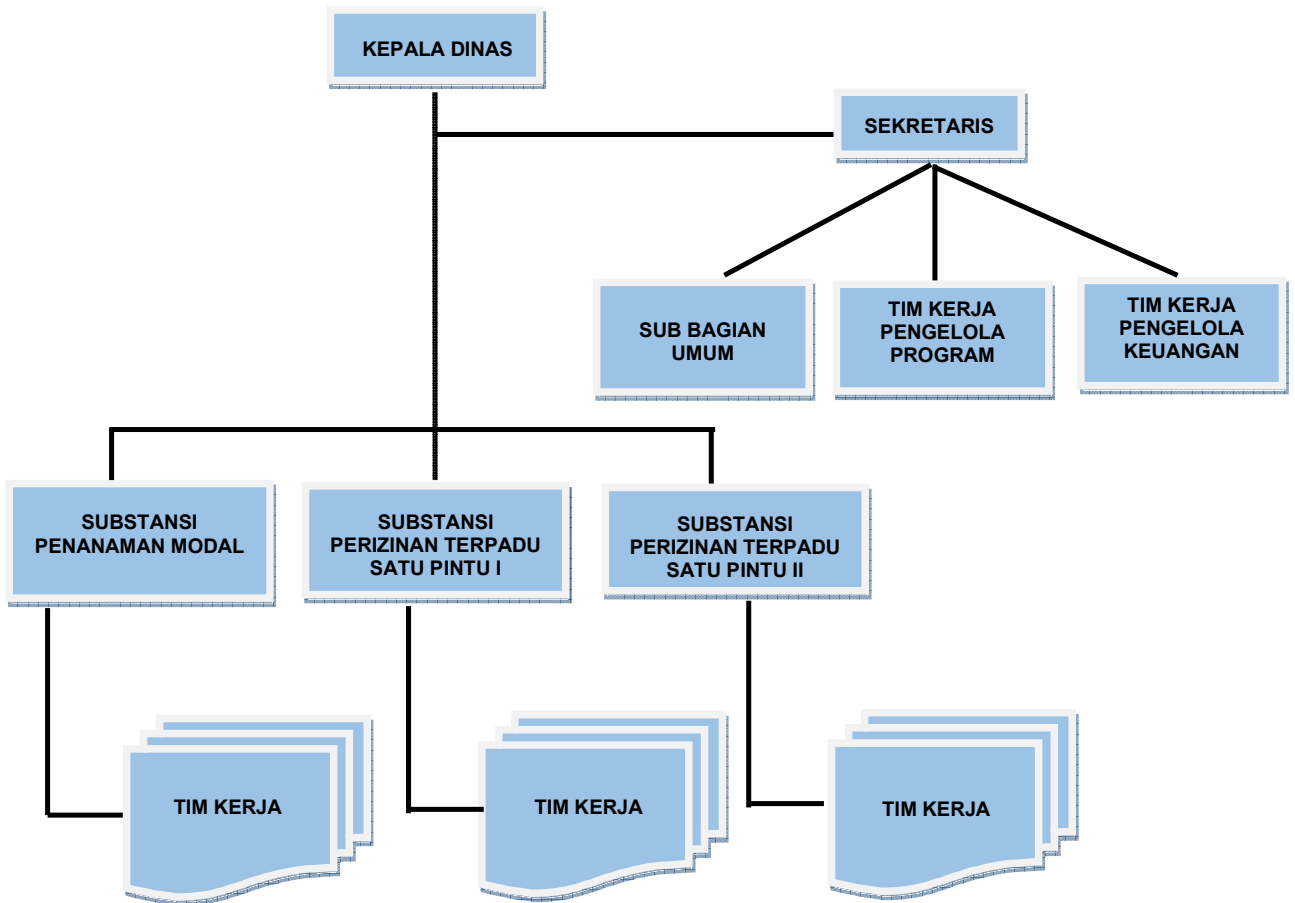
KEPALA DINAS

SEKRETARIS

SUB BAGIAN UMUM

TIM KERJA PENGELOLA PROGRAM

TIM KERJA PENGELOLA KEUANGAN

SUBSTANSI PENANAMAN MODAL

SUBSTANSI PERIZINAN TERPADU SATU PINTU I

SUBSTANSI PERIZINAN TERPADU SATU PINTU II

TIM KERJA

TIM KERJA

TIM KERJA